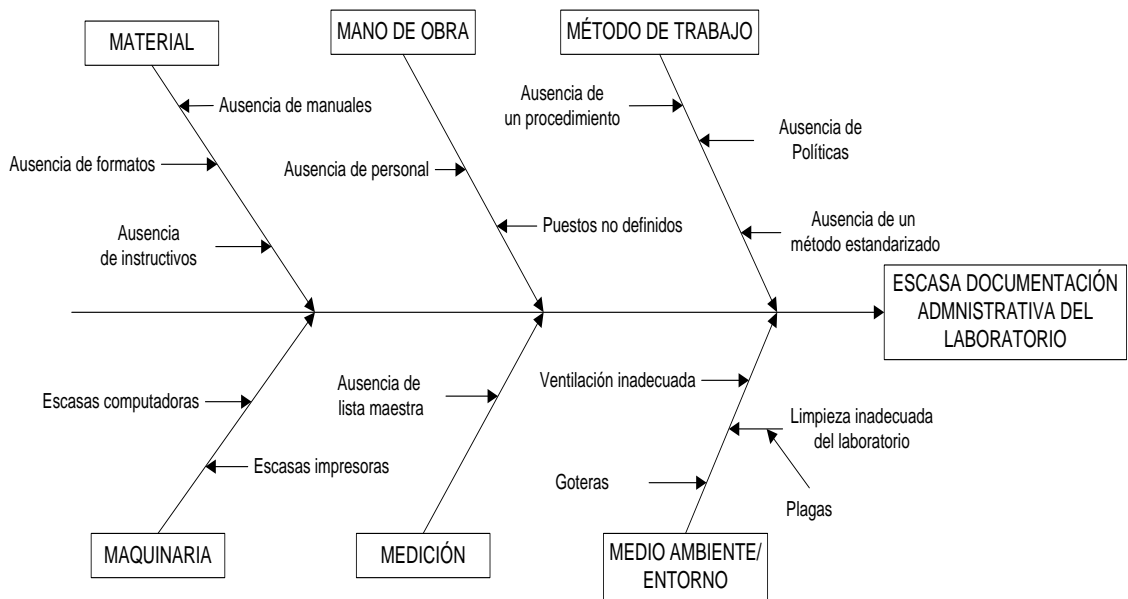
MATERIAL

Ausencia de manuales

Ausencia de formatos

Ausencia de instructivos

MANO DE OBRA

Ausencia de personal

Puestos no definidos

MÉTODO DE TRABAJO

Ausencia de un procedimiento

Ausencia de Políticas

Ausencia de un método estandarizado

ESCASA DOCUMENTACIÓN ADMNISTRATIVA DEL LABORATORIO

Escasas computadoras

Escasas impresoras

MAQUINARIA

Ausencia de lista maestra

MEDICIÓN

Ventilación inadecuada

Limpieza inadecuada del laboratorio

Goteras

Plagas

MEDIO AMBIENTE/ ENTORNO